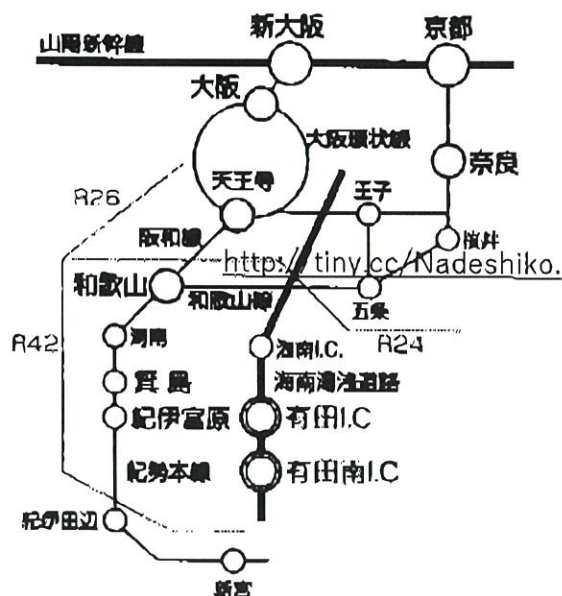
山陽新幹線
新大阪
京都
大阪
大阪環状線
奈良
R26
天王寺
王子
阪和線
桜井
https://tiny.cc/Nadeshiko.
和歌山
和歌山線
五条
R42
海南
海南I.C.
R24
箕島
海南湯浅道路
紀伊宮原
有田I.C
紀勢本線
有田南I.C
紀伊田辺
新宮